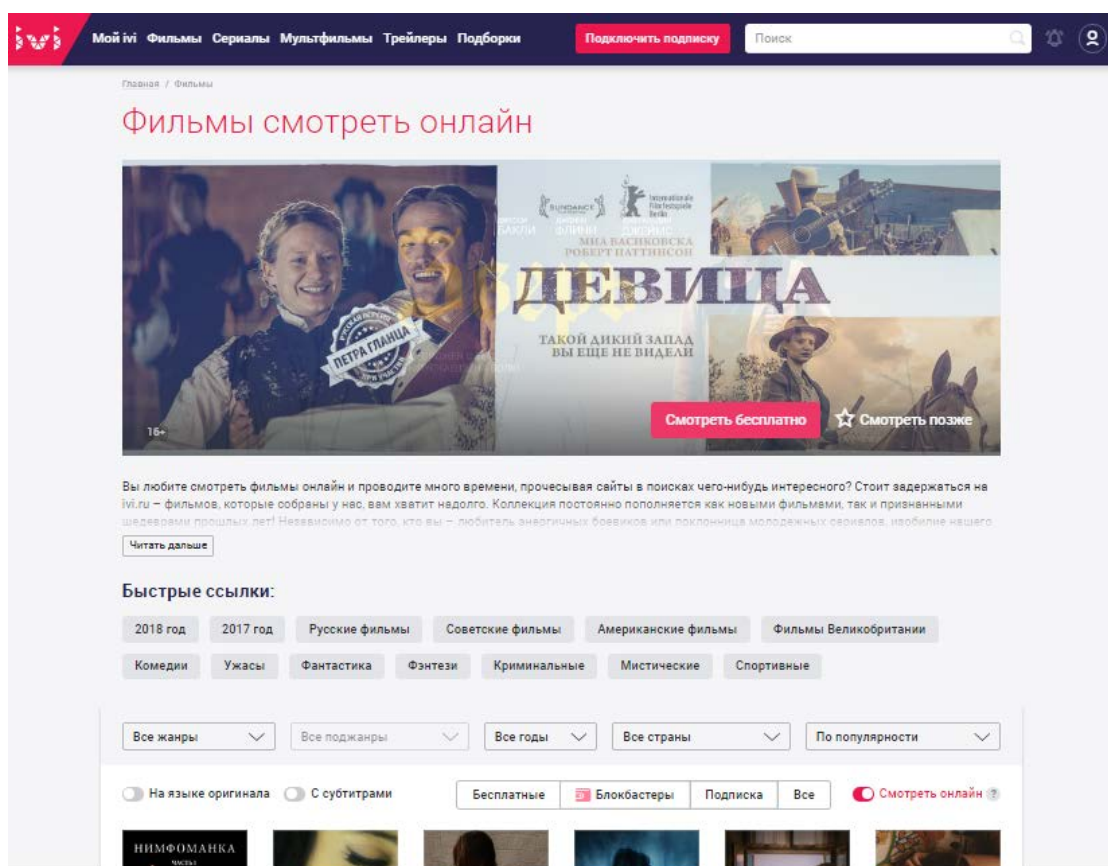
ivi Мой ivi Фильмы Сериалы Мультфильмы Трейлеры Подборки Подключить подписку Поиск

Главная / Фильмы

Фильмы смотреть онлайн

SUNDANCE Internationale Filmfestspiele Berlin
МИА ВАСИКОВСКА РОБЕРТ ПАТТИНСОН
ПЕТРА ГЛАНЦА
ДЕВИЦА
ТАКОЙ ДИКИЙ ЗАПАД ВЫ ЕЩЕ НЕ ВИДЕЛИ
16+
Смотреть бесплатно Смотреть позже

Вы любите смотреть фильмы онлайн и проводите много времени, прочесывая сайты в поисках чего-нибудь интересного? Стоит задержаться на ivi.ru – фильмов, которые собраны у нас, вам хватит надолго. Коллекция постоянно пополняется как новыми фильмами, так и признанными шедеврами прошлых лет! Независимо от того, кто вы – любитель энергичных боевиков или поклонница молодежных сериалов, изобилие нашего

Читать дальше

Быстрые ссылки:

2018 год 2017 год Русские фильмы Советские фильмы Американские фильмы Фильмы Великобритании
Комедии Ужасы Фантастика Фэнтези Криминальные Мистические Спортивные

Все жанры Все поджанры Все годы Все страны По популярности

На языке оригинала С субтитрами Бесплатные Блокбастеры Подписка Все Смотреть онлайн ?

НИМФОМАНКА